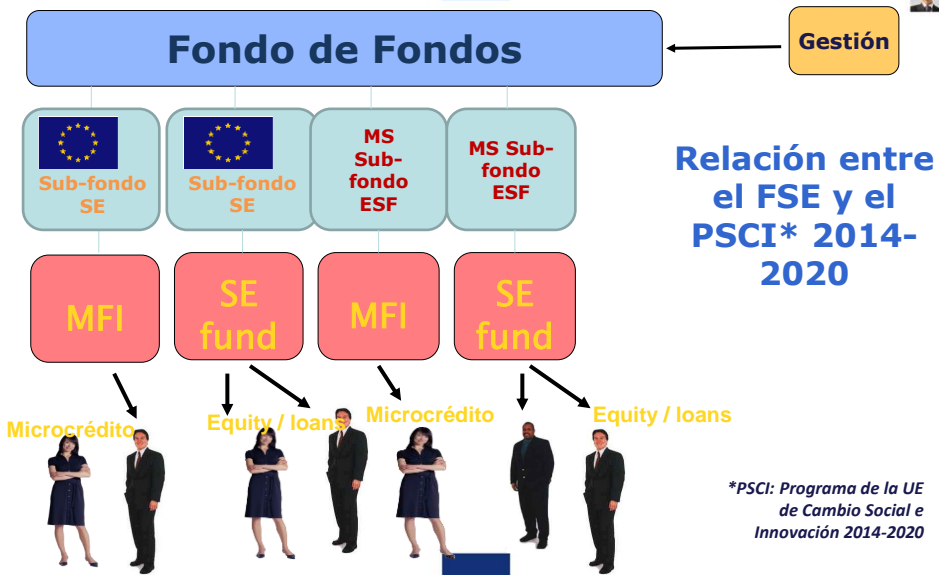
Fondo de Fondos

Gestión

Sub-fondo SE

Sub-fondo SE

MS Sub-fondo ESF

MS Sub-fondo ESF

Relación entre el FSE y el PSCI* 2014-2020

MFI

SE fund

MFI

SE fund

Microcrédito

Equity / loans

Microcrédito

Equity / loans

*PSCI: Programa de la UE de Cambio Social e Innovación 2014-2020